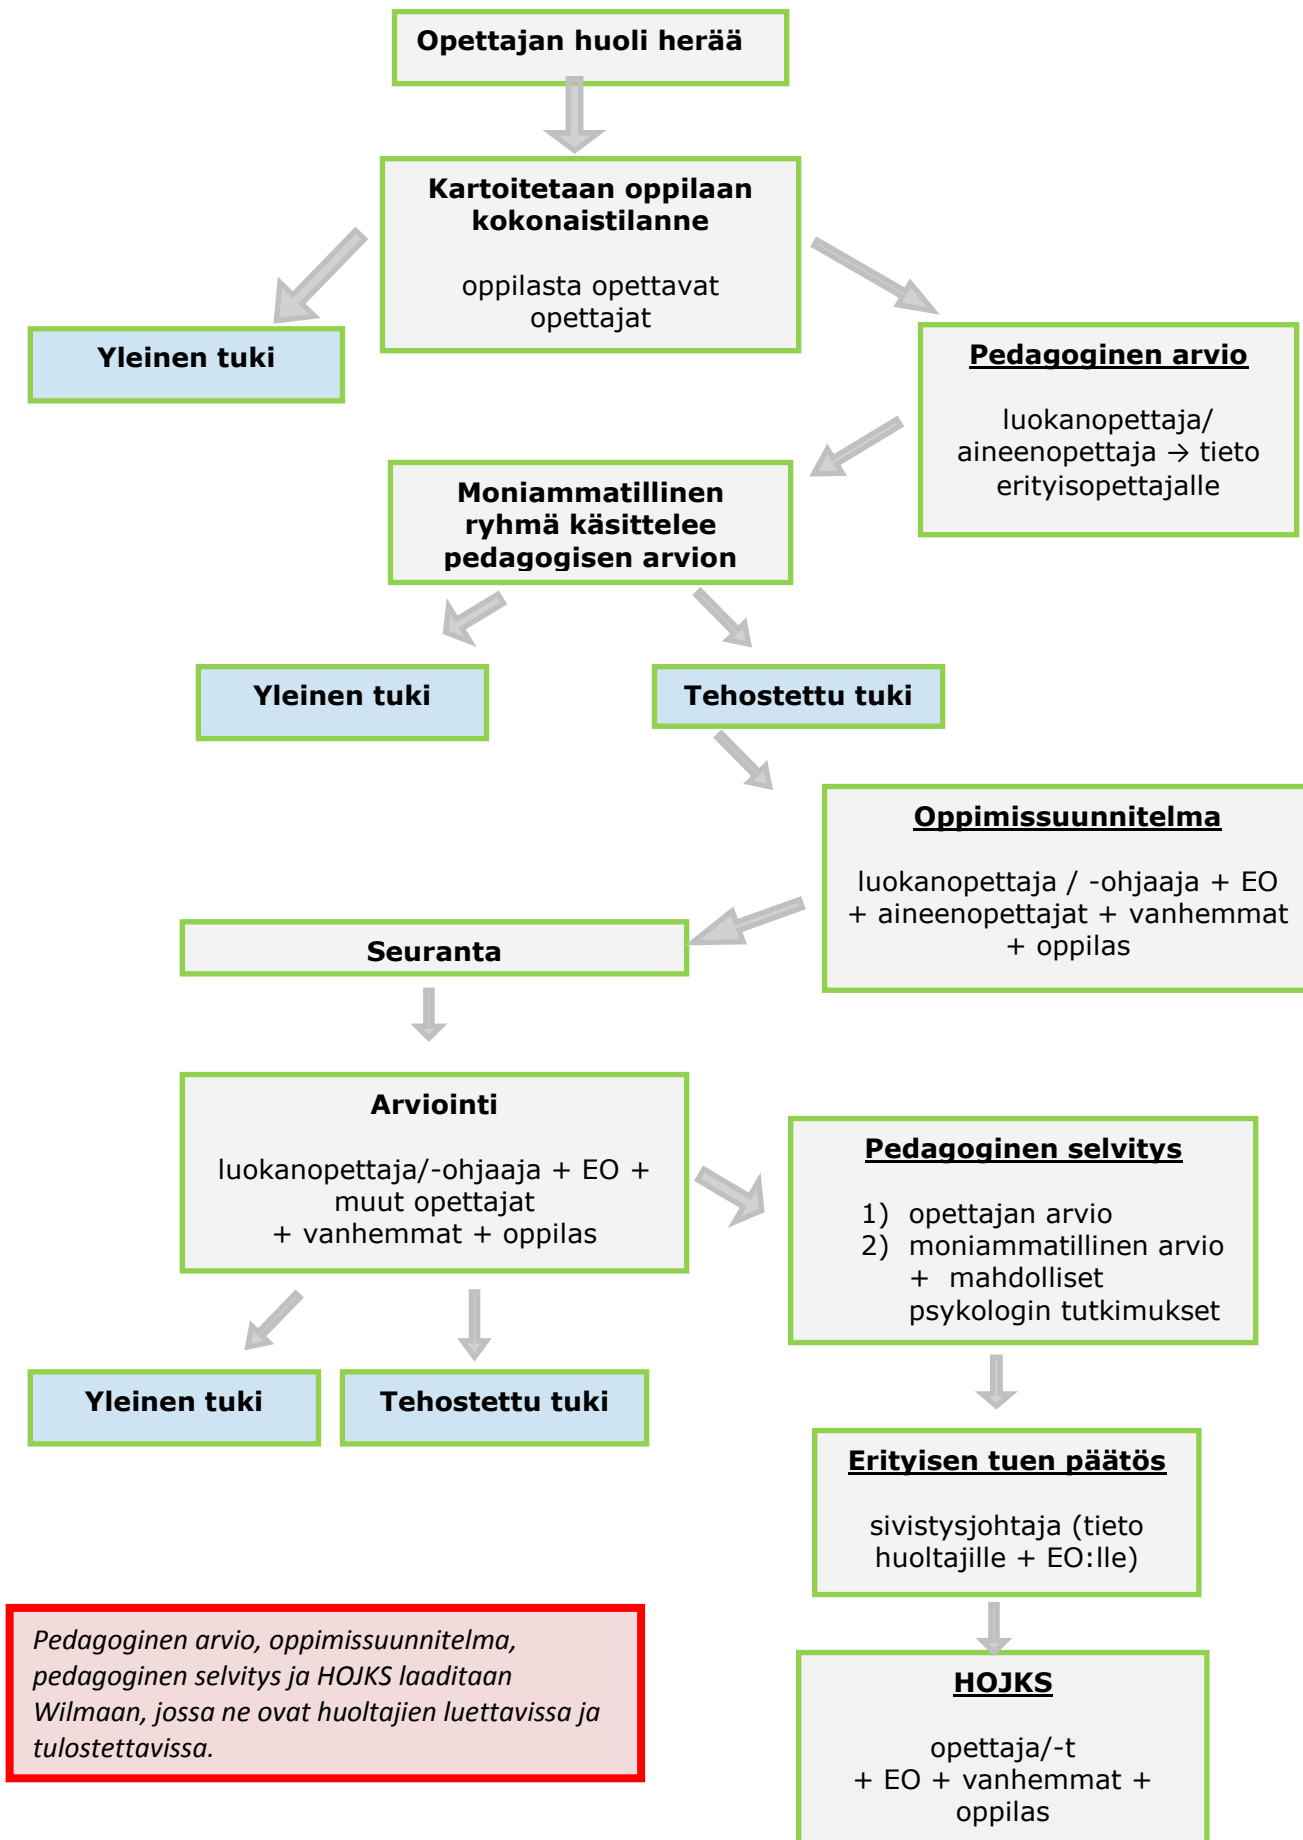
Opettajan huoli herää

Kartoitetaan oppilaan kokonaistilanne

oppilasta opettavat opettajat

Yleinen tuki

Pedagoginen arvio

luokanopettaja/ aineenopettaja → tieto erityisopettajalle

Moniammatillinen ryhmä käsittelee pedagogisen arvion

Yleinen tuki

Tehostettu tuki

Oppimissuunnitelma

luokanopettaja / -ohjaaja + EO + aineenopettajat + vanhemmat + oppilas

Seuranta

Arviointi

luokanopettaja/-ohjaaja + EO + muut opettajat + vanhemmat + oppilas

Pedagoginen selvitys

1) opettajan arvio
2) moniammatillinen arvio + mahdolliset psykologin tutkimukset

Yleinen tuki

Tehostettu tuki

Erityisen tuen päätös

sivistysjohtaja (tieto huoltajille + EO:lle)

Pedagoginen arvio, oppimissuunnitelma, pedagoginen selvitys ja HOJKS laaditaan Wilmaan, jossa ne ovat huoltajien luettavissa ja tulostettavissa.

HOJKS

opettaja/-t + EO + vanhemmat + oppilas